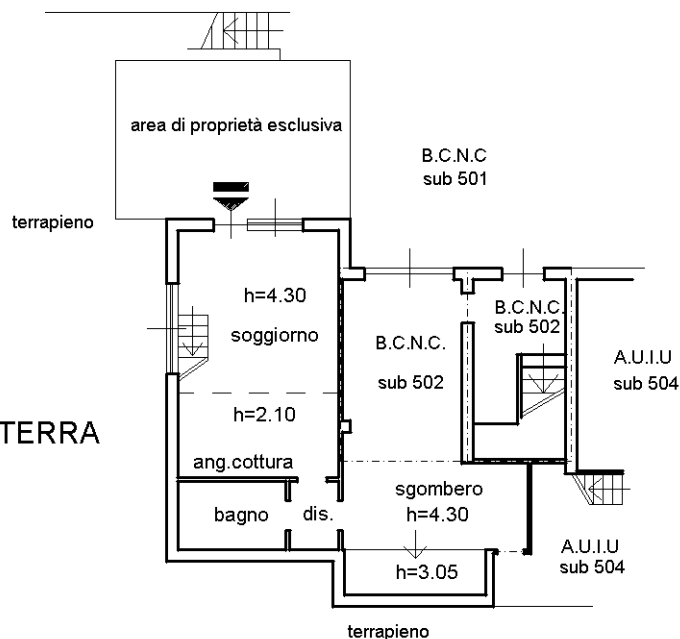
area di proprietà esclusiva

B.C.N.C
sub 501

terrapieno

h=4.30
soggiorno

B.C.N.C.
sub 502

B.C.N.C.
sub 502

A.U.I.U
sub 504

TERRA

h=2.10

ang.cottura

sgombero
h=4.30

bagno

dis.

h=3.05

A.U.I.U
sub 504

terrapieno